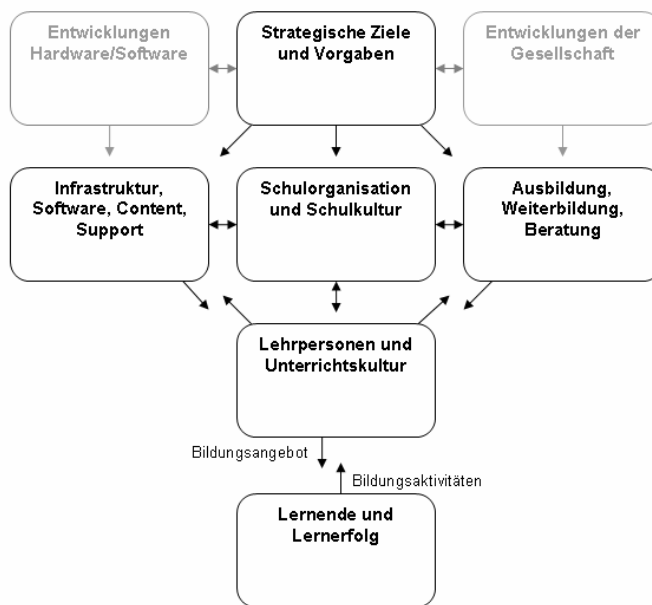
Entwicklungen Hardware/Software

Strategische Ziele und Vorgaben

Entwicklungen der Gesellschaft

Infrastruktur, Software, Content, Support

Schulorganisation und Schulkultur

Ausbildung, Weiterbildung, Beratung

Lehrpersonen und Unterrichtskultur

Bildungsangebot

Bildungsaktivitäten

Lernende und Lernerfolg